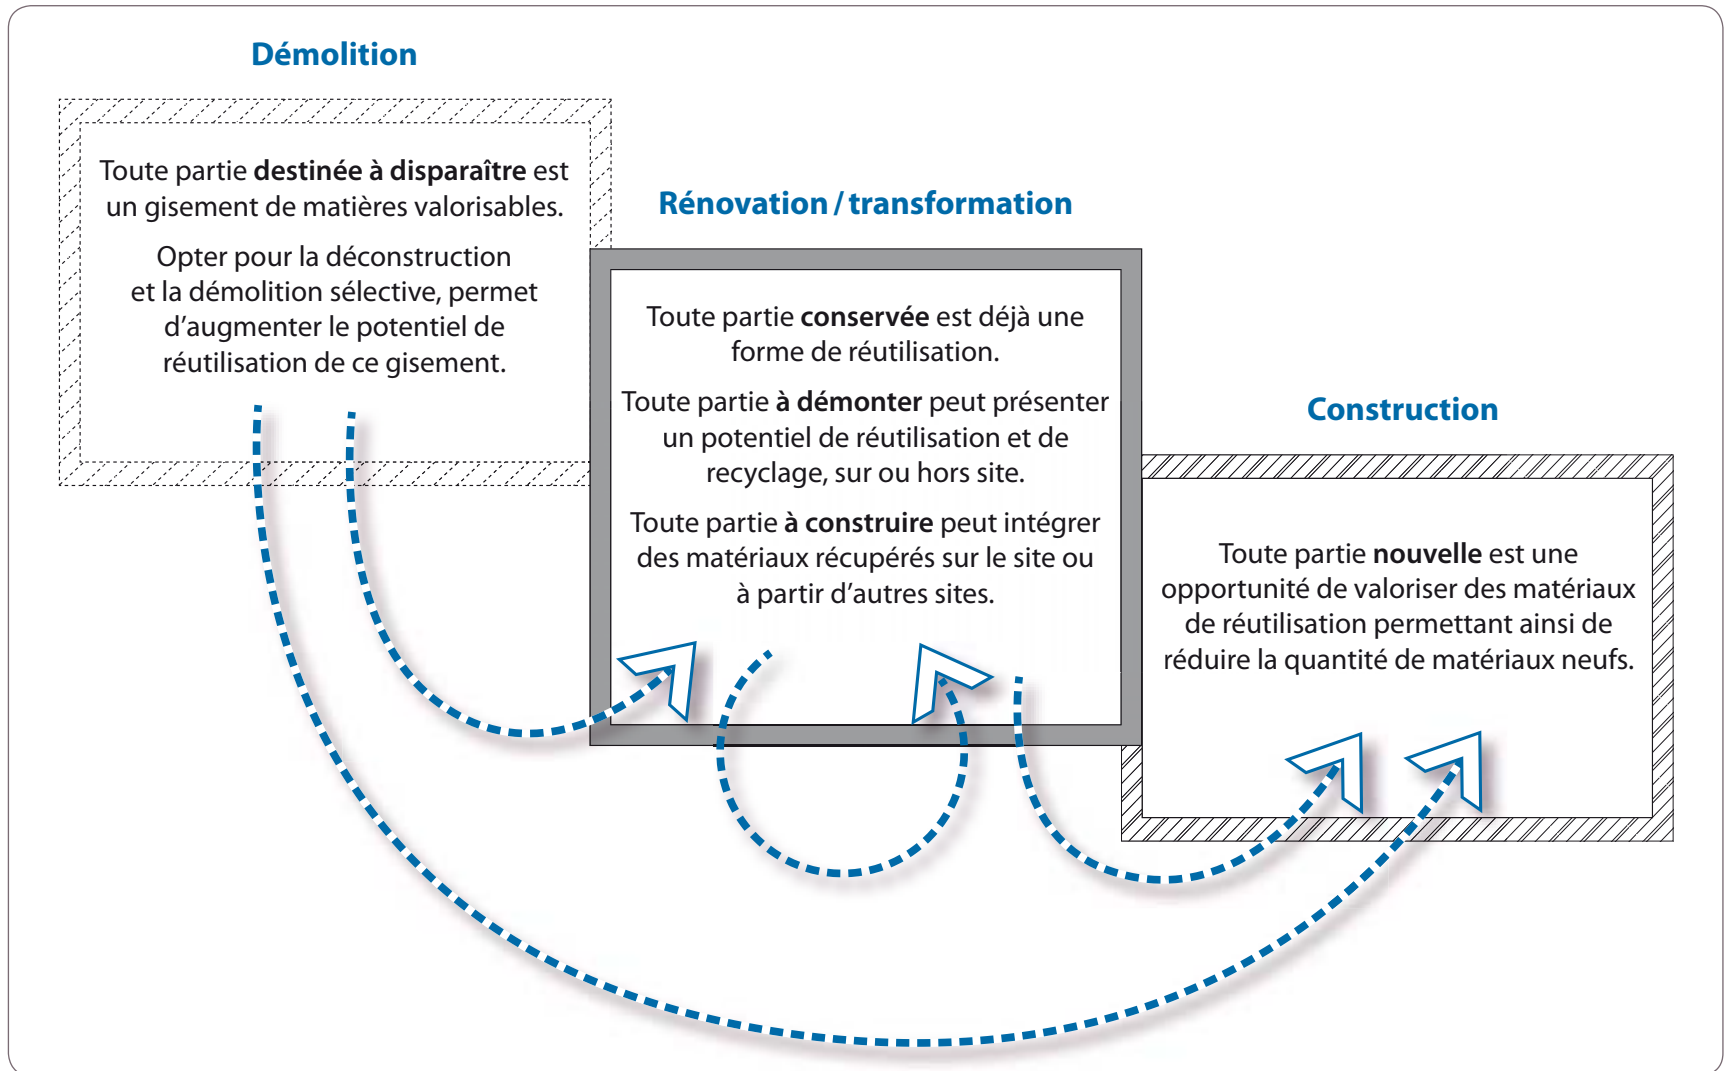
Démolition

Toute partie destinée à disparaître est un gisement de matières valorisables.

Opter pour la déconstruction et la démolition sélective, permet d'augmenter le potentiel de réutilisation de ce gisement.

Rénovation / transformation

Toute partie conservée est déjà une forme de réutilisation.

Toute partie à démonter peut présenter un potentiel de réutilisation et de recyclage, sur ou hors site.

Toute partie à construire peut intégrer des matériaux récupérés sur le site ou à partir d'autres sites.

Construction

Toute partie nouvelle est une opportunité de valoriser des matériaux de réutilisation permettant ainsi de réduire la quantité de matériaux neufs.